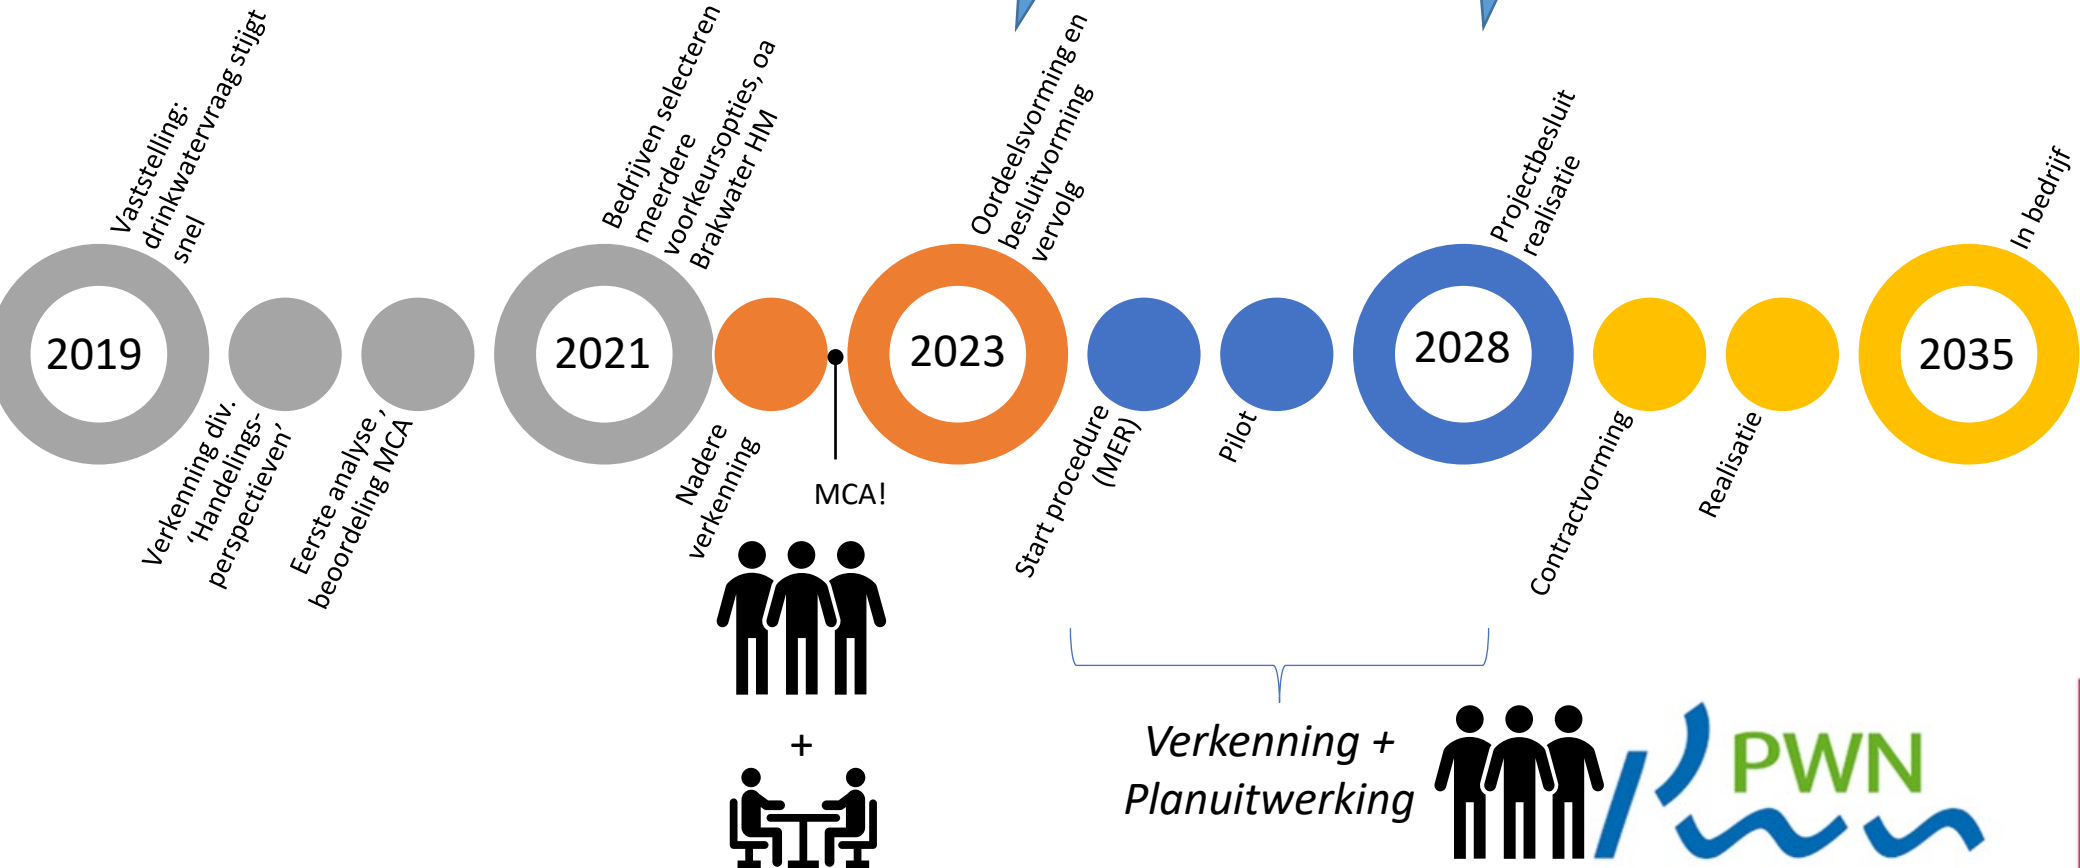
Vaststelling: drinkwatervraag stijgt snel

2019

Verkenning div. 'Handelings-perspectieven'

Eerste analyse , beoordeling MCA

Bedrijven selecteren meerdere voorkeursopties, oa Brakwater HM

2021

Nadere verkenning

MCA!

+

Oordeelsvorming en besluitvorming vervolg

2023

Start procedure (MER)

Pilot

Projectbesluit realisatie

2028

Contractvorming

Realisatie

In bedrijf

2035

Verkenning + Planuitwerking

PWN